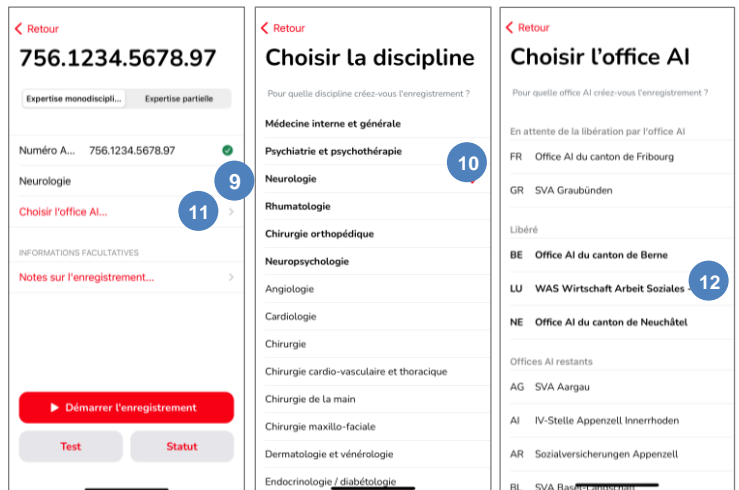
< Retour

756.1234.5678.97

Expertise monodiscipli... | Expertise partielle

Numéro A... 756.1234.5678.97

Neurologie

9

Choisir l'office AI...

11

INFORMATIONS FACULTATIVES

Notes sur l'enregistrement...

▶ Démarrer l'enregistrement

Test

Statut

< Retour

Choisir la discipline

Pour quelle discipline créez-vous l'enregistrement ?

Médecine interne et générale

Psychiatrie et psychothérapie

10

Neurologie

Rhumatologie

Chirurgie orthopédique

Neuropsychologie

Angiologie

Cardiologie

Chirurgie

Chirurgie cardio-vasculaire et thoracique

Chirurgie de la main

Chirurgie maxillo-faciale

Dermatologie et vénérologie

Endocrinologie / diabétologie

< Retour

Choisir l'office AI

Pour quelle office AI créez-vous l'enregistrement ?

En attente de la libération par l'office AI

FR Office AI du canton de Fribourg

GR SVA Graubünden

Libéré

BE Office AI du canton de Berne

12

LU WAS Wirtschaft Arbeit Soziales

NE Office AI du canton de Neuchâtel

Offices AI restants

AG SVA Aargau

AI IV-Stelle Appenzell Innerrhoden

AR Sozialversicherungen Appenzell

BL SVA Basel-Landschaft